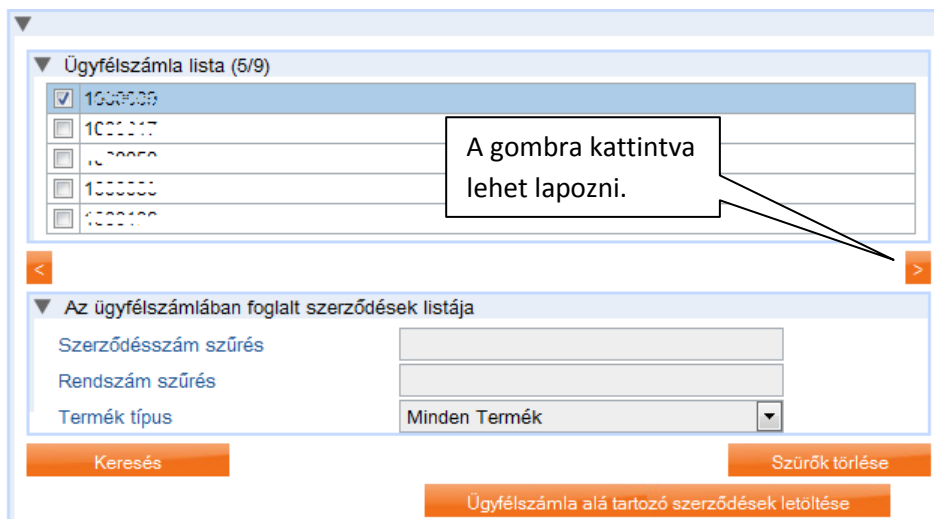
Ügyfélszámla lista (5/9)

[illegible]
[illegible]
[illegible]
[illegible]
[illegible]

A gombra kattintva lehet lapozni.

<
>

Az ügyfélszámlában foglalt szerződések listája

Szerződésszám szűrés
Rendszám szűrés
Termék típus
Minden Termék

Keresés
Szűrők törlése
Ügyfélszámla alá tartozó szerződések letöltése